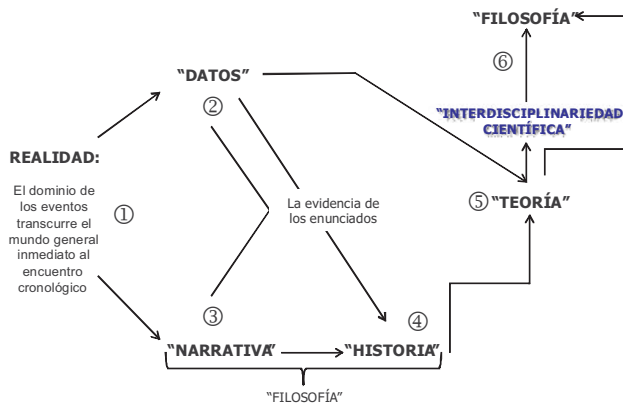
"FILOSOFÍA"

⑥

"DATOS"

②

"INTERDISCIPLINARIEDAD CIENTÍFICA"

REALIDAD:

El dominio de los eventos transcurre el mundo general inmediato al encuentro cronológico

①

La evidencia de los enunciados

⑤"TEORÍA"

③

④

"NARRATIVA" "HISTORIA"

"FILOSOFÍA"